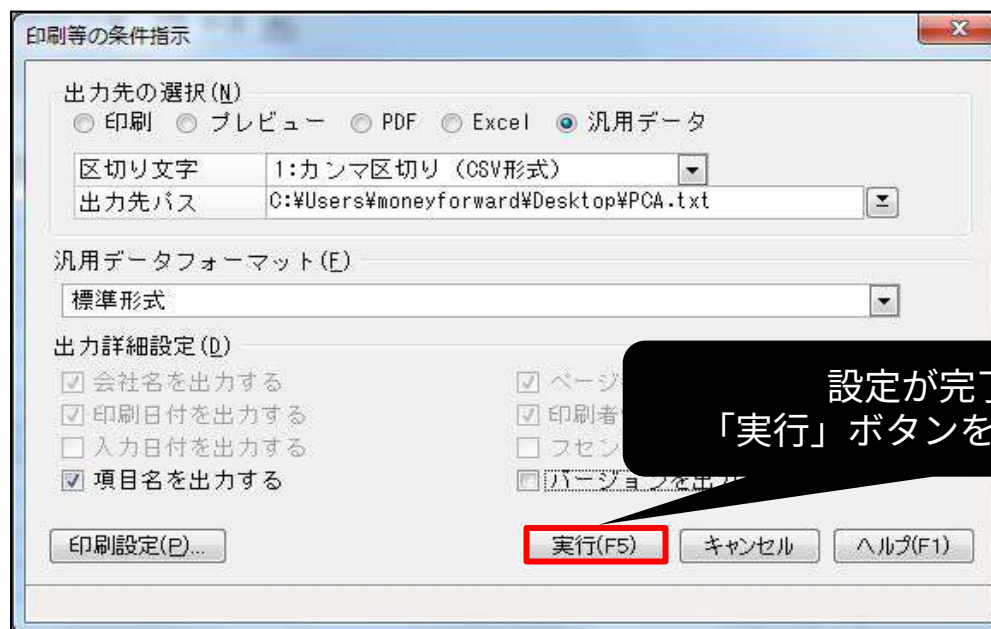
印刷等の条件指示

出力先の選択(N)
印刷 プレビュー PDF Excel 汎用データ

| 区切り文字 | 1:カンマ区切り (CSV形式) |
|---|---|
| 出力先パス | C:¥Users¥moneyforward¥Desktop¥PCA.txt |

汎用データフォーマット(F)
標準形式

出力詳細設定(D)
会社名を出力する
印刷日付を出力する
入力日付を出力する
項目名を出力する
ページ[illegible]
印刷者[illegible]
フセン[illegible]
バージョ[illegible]

設定が完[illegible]
「実行」ボタンを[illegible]

印刷設定(P)... 実行(F5) キャンセル ヘルプ(F1)